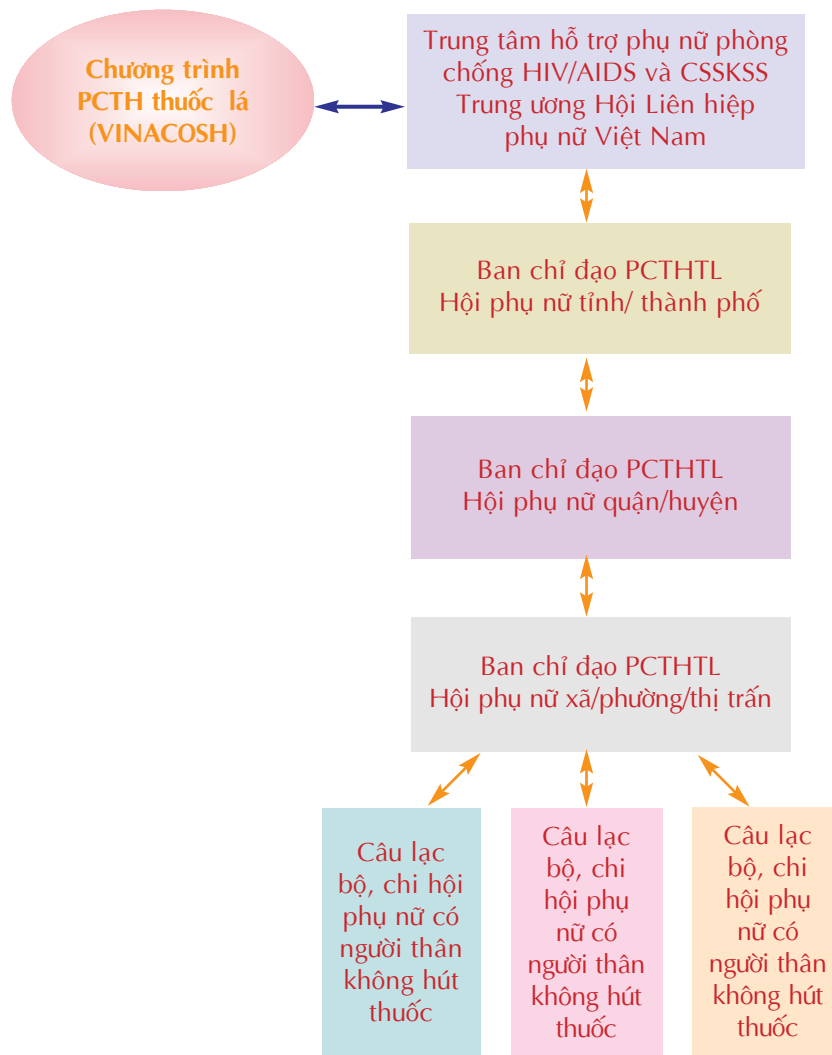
Chương trình PCTH thuốc lá (VINACOSH)

Trung tâm hỗ trợ phụ nữ phòng chống HIV/AIDS và CSSKSS Trung ương Hội Liên hiệp phụ nữ Việt Nam

Ban chỉ đạo PCTHTL
Hội phụ nữ tỉnh/ thành phố

Ban chỉ đạo PCTHTL
Hội phụ nữ quận/huyện

Ban chỉ đạo PCTHTL
Hội phụ nữ xã/phường/thị trấn

Câu lạc bộ, chi hội phụ nữ có người thân không hút thuốc

Câu lạc bộ, chi hội phụ nữ có người thân không hút thuốc

Câu lạc bộ, chi hội phụ nữ có người thân không hút thuốc